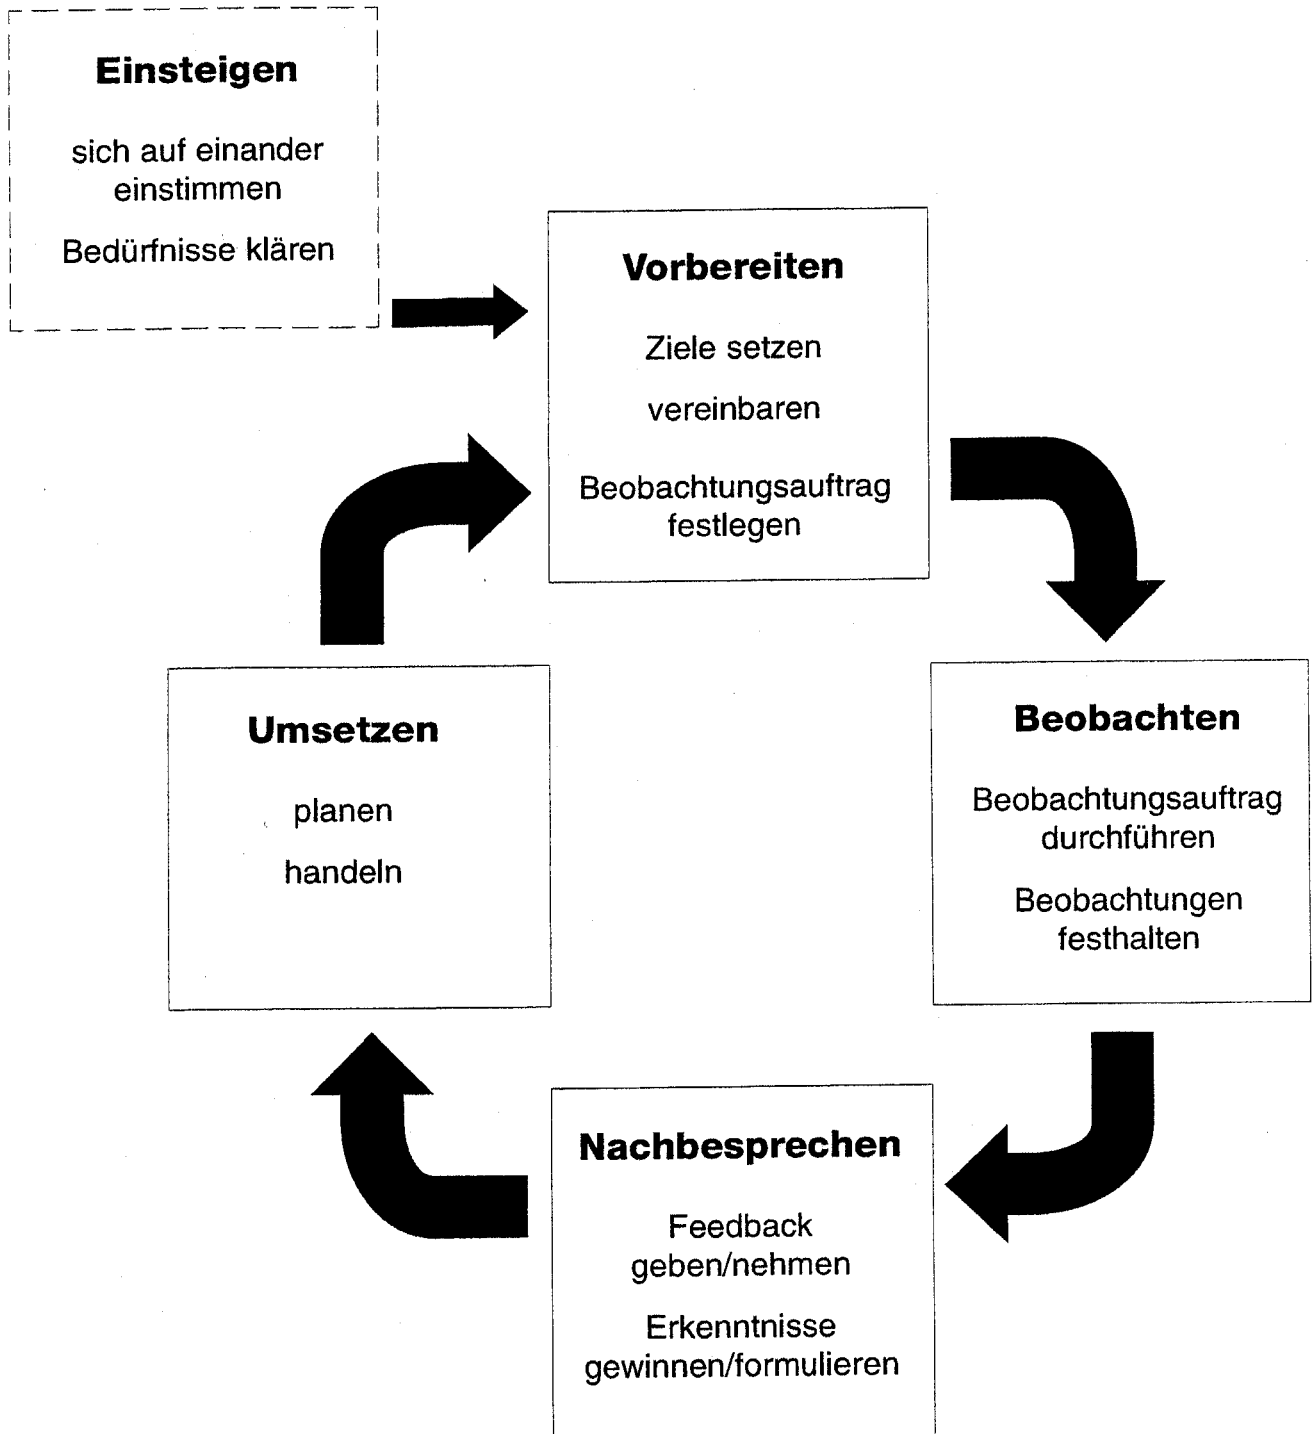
Einsteigen

sich auf einander einstimmen

Bedürfnisse klären

Vorbereiten

Ziele setzen

vereinbaren

Beobachtungsauftrag festlegen

Beobachten

Beobachtungsauftrag durchführen

Beobachtungen festhalten

Nachbesprechen

Feedback geben/nehmen

Erkenntnisse gewinnen/formulieren

Umsetzen

planen

handeln